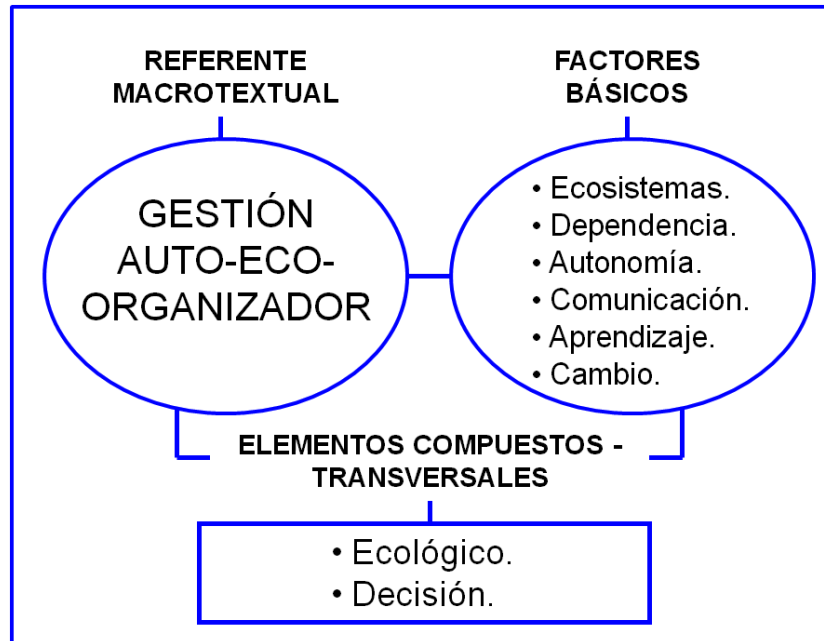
REFERENTE MACROTEXTUAL

FACTORES BÁSICOS

GESTIÓN AUTO-ECO-ORGANIZADOR

• Ecosistemas.
• Dependencia.
• Autonomía.
• Comunicación.
• Aprendizaje.
• Cambio.

ELEMENTOS COMPUESTOS - TRANSVERSALES

• Ecológico.
• Decisión.